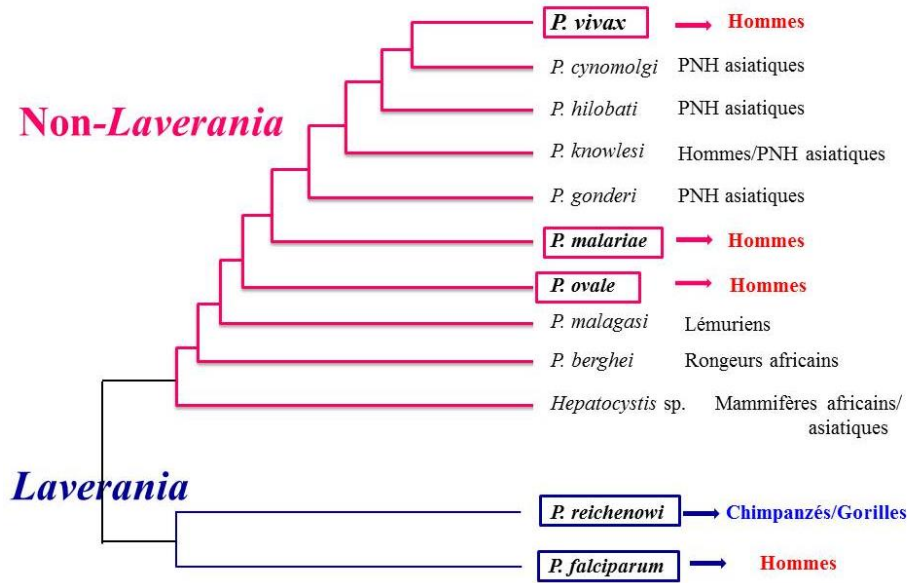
Non-*Laverania*

*P. vivax* Hommes

*P. cynomolgi* PNH asiatiques

*P. hilobati* PNH asiatiques

*P. knowlesi* Hommes/PNH asiatiques

*P. gonderi* PNH asiatiques

*P. malariae* Hommes

*P. ovale* Hommes

*P. malagasi* Lémuriens

*P. berghei* Rongeurs africains

*Hepatocystis* sp. Mammifères africains/ asiatiques

*Laverania*

*P. reichenowi* Chimpanzés/Gorilles

*P. falciparum* Hommes